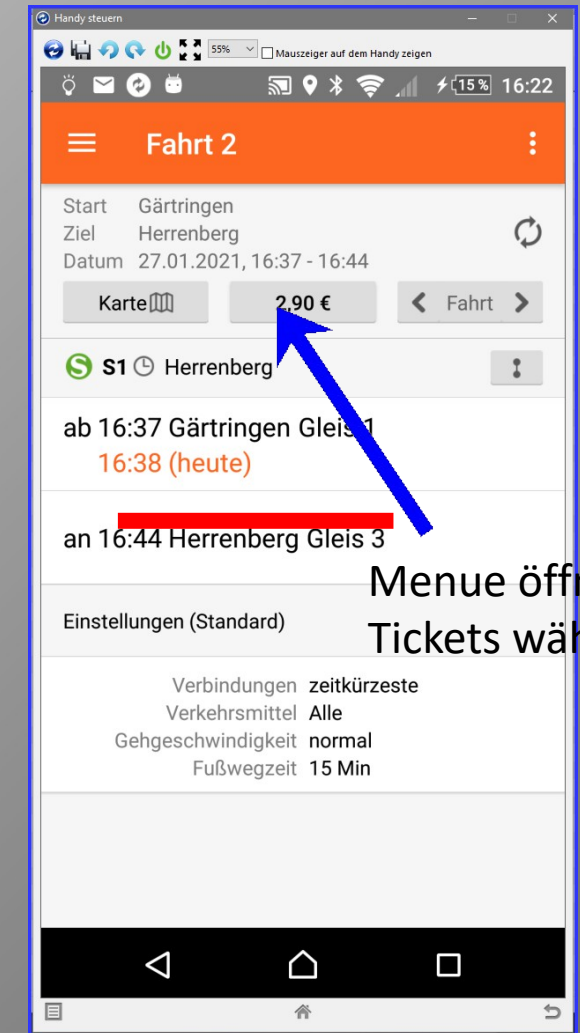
Handy steuern

55%

Mauszeiger auf dem Handy zeigen

15% 16:22

Fahrt 2

Start Gärtringen
Ziel Herrenberg
Datum 27.01.2021, 16:37 - 16:44

Karte

2,90 €

Fahrt

S1 Herrenberg

ab 16:37 Gärtringen Gleis 1
16:38 (heute)

an 16:44 Herrenberg Gleis 3

Menue öff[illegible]
Tickets wä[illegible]

Einstellungen (Standard)

Verbindungen zeitkürzeste
Verkehrsmittel Alle
Gehgeschwindigkeit normal
Fußwegzeit 15 Min